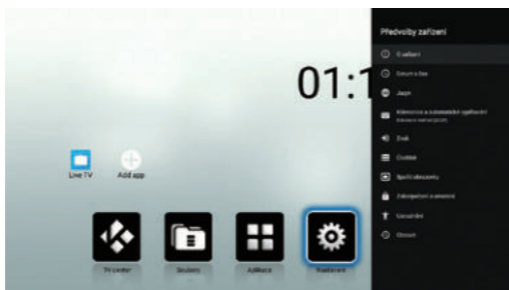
01:1

Live TV
Add app

TV center
Soubory
Aplikace
Nastavení

Předvolby zařízení
O zařízení
Datum a čas
Jazyk
Klávesnice a automatické vyplňování
Zvuk
Úložiště
Spořič obrazovky
Zabezpečení a omezení
Usnadnění
Obnovit